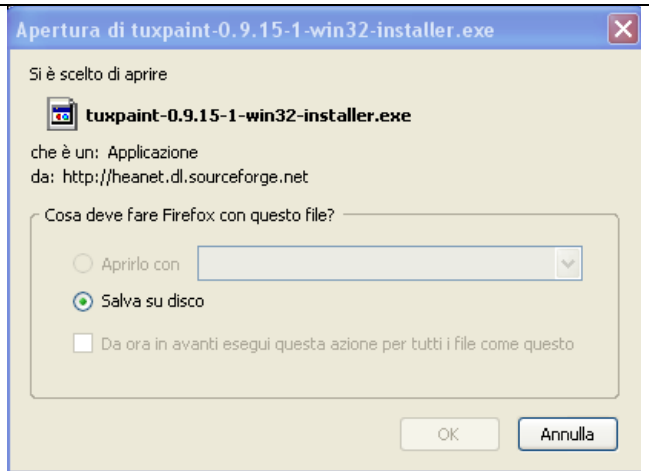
Apertura di tuxpaint-0.9.15-1-win32-installer.exe

Si è scelto di aprire

tuxpaint-0.9.15-1-win32-installer.exe

che è un: Applicazione
da: http://heanet.dl.sourceforge.net

Cosa deve fare Firefox con questo file?

Aprirlo con

Salva su disco

Da ora in avanti esegui questa azione per tutti i file come questo

OK

Annulla